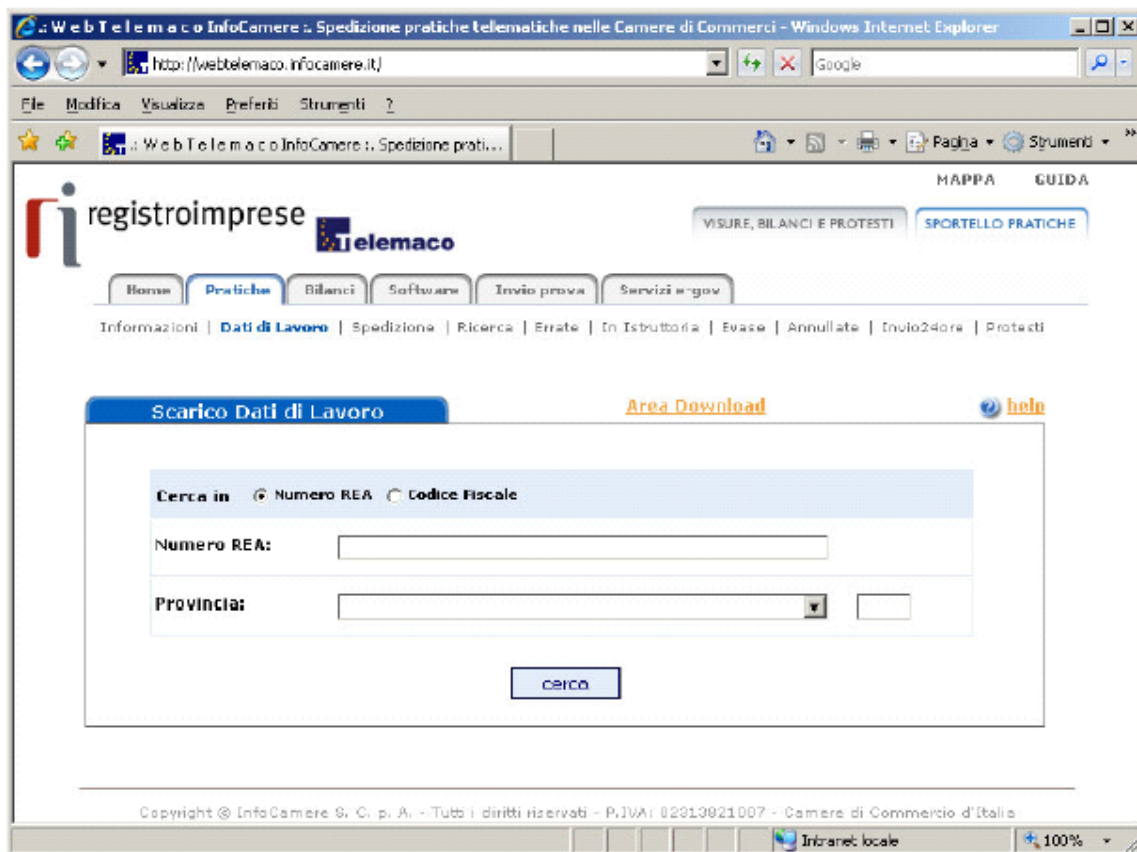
:: W e b T e l e m a c o InfoCamere :: Spedizione pratiche telematiche nelle Camere di Commerci - Windows Internet Explorer

http://webtelemaco.infocamere.it/

Google

File Modifica Visualizza Preferiti Strumenti ?

:: W e b T e l e m a c o InfoCamere :: Spedizione prati...

Pagina Strumenti

MAPPA GUIDA

registroimprese telemaco

VISURE, BILANCI E PROTESTI SPORTELLO PRATICHE

Home Pratiche Bilanci Software Invio prova Servizi e-gov

Informazioni | Dati di Lavoro | Spedizione | Ricerca | Errate | In Istruttoria | Evase | Annullate | Invio24ore | Protesti

Scarico Dati di Lavoro

Area Download

help

Cerca in Numero REA Codice Fiscale

Numero REA:

Provincia:

cerca

Copyright © InfoCamere S. C. p. A. - Tutti i diritti riservati - P.IVA: 02313821007 - Camere di Commercio d'Italia

Intranet locale

100%